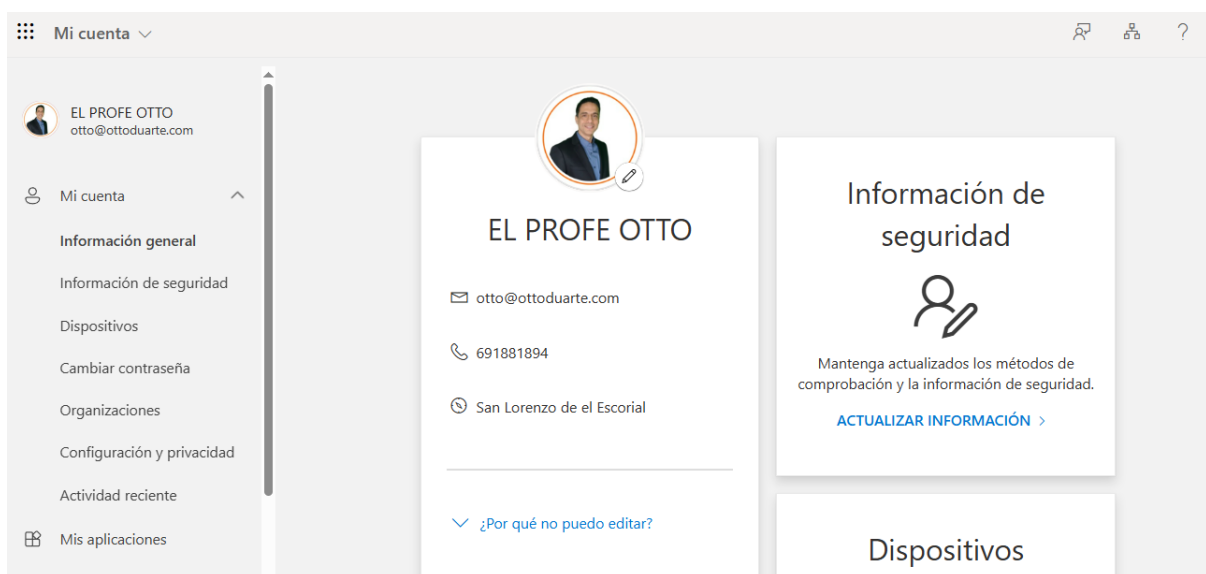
Mi cuenta

EL PROFE OTTO
otto@ottoduarte.com

Mi cuenta
Información general
Información de seguridad
Dispositivos
Cambiar contraseña
Organizaciones
Configuración y privacidad
Actividad reciente
Mis aplicaciones

EL PROFE OTTO
otto@ottoduarte.com
691881894
San Lorenzo de el Escorial

¿Por qué no puedo editar?

Información de seguridad

Mantenga actualizados los métodos de comprobación y la información de seguridad.
ACTUALIZAR INFORMACIÓN >

Dispositivos